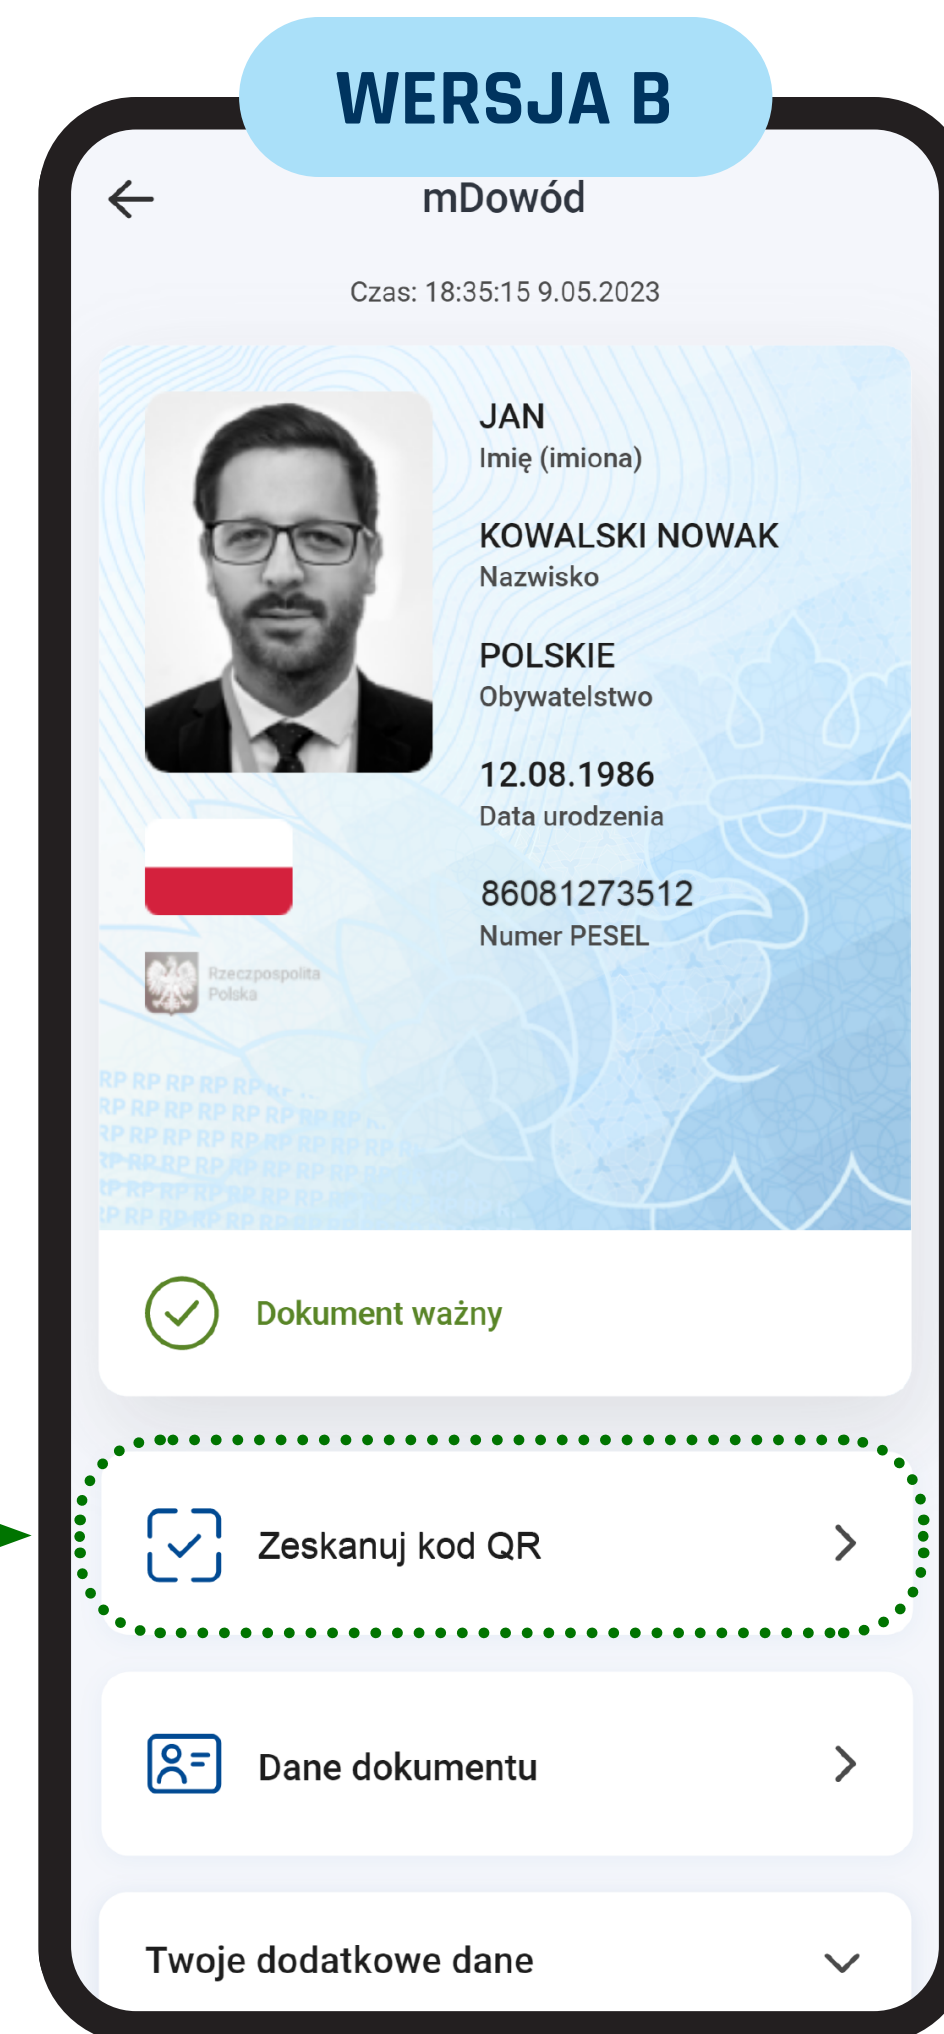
WERSJA B

mDowód

Czas: 18:35:15 9.05.2023

JAN
Imię (imiona)

KOWALSKI NOWAK
Nazwisko

POLSKIE
Obywatelstwo

12.08.1986
Data urodzenia

86081273512
Numer PESEL

Rzeczpospolita Polska

RP RP RP RP RP

Dokument ważny

Zeskanuj kod QR

Dane dokumentu

Twoje dodatkowe dane